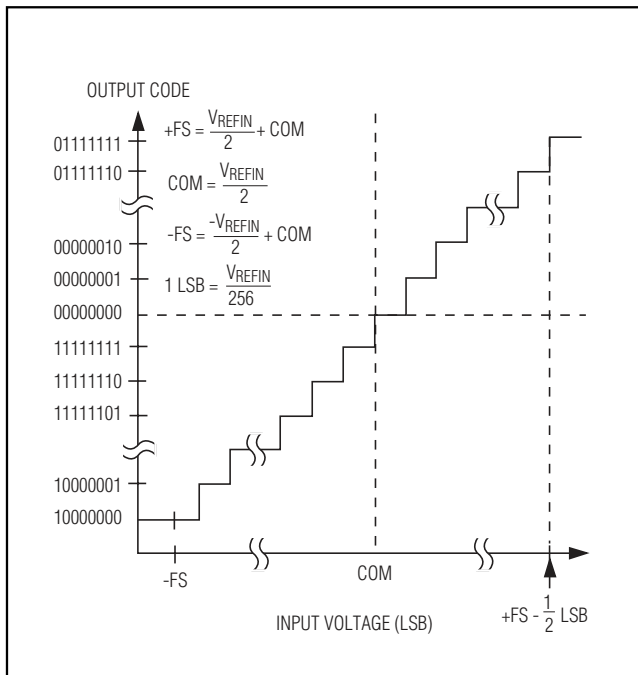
OUTPUT CODE

$+FS = \frac{V_{REFIN}}{2} + COM$

$COM = \frac{V_{REFIN}}{2}$

$-FS = \frac{-V_{REFIN}}{2} + COM$

$1 LSB = \frac{V_{REFIN}}{256}$

01111111
01111110
00000010
00000001
00000000
11111111
11111110
11111101
10000001
10000000

-FS
COM
$+FS - \frac{1}{2} LSB$

INPUT VOLTAGE (LSB)